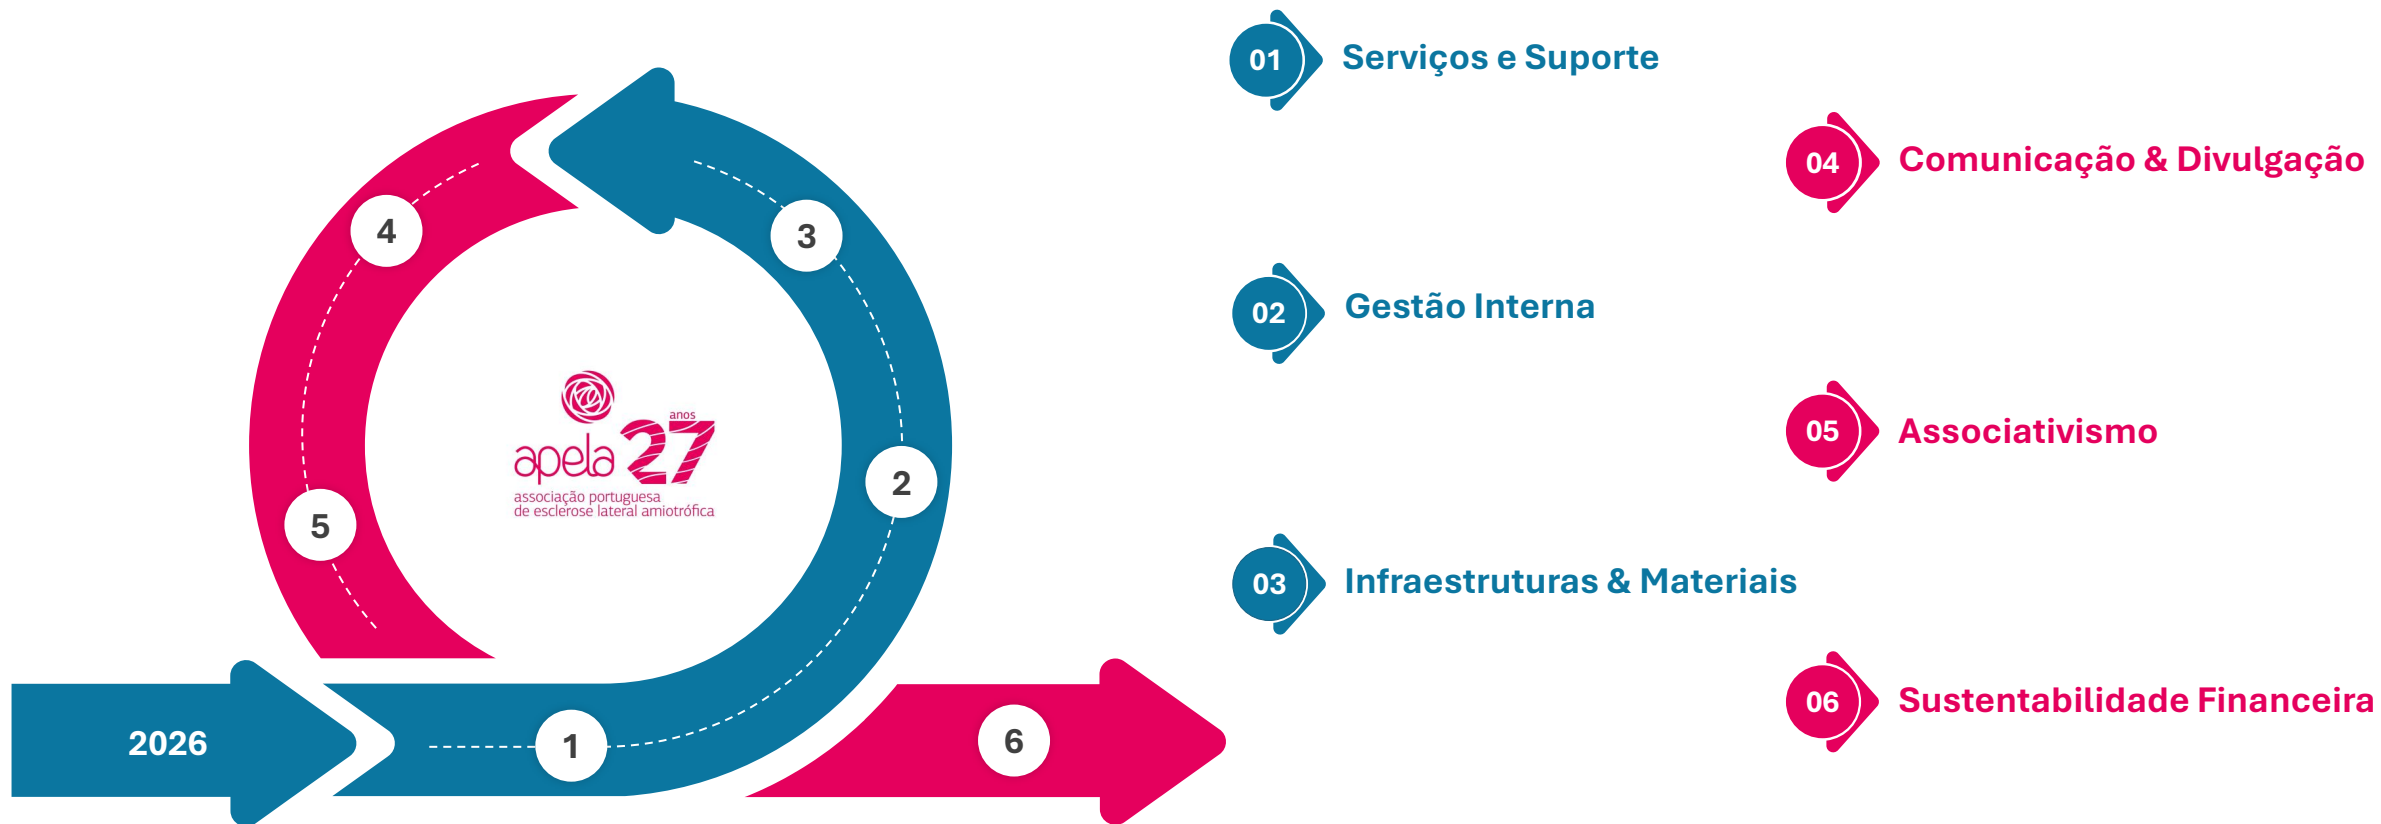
4

3

apela anos 27
associação portuguesa
de esclerose lateral amiotrófica

2

5

2026

1

6

01 Serviços e Suporte

04 Comunicação & Divulgação

02 Gestão Interna

05 Associativismo

03 Infraestruturas & Materiais

06 Sustentabilidade Financeira